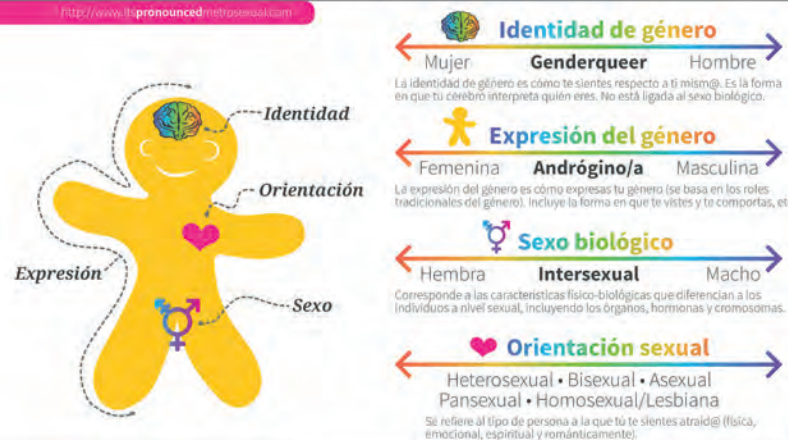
http://www.itspronouncedmetrosexual.com

Identidad

Orientación

Expresión

Sexo

Identidad de género

Mujer Genderqueer Hombre

La identidad de género es cómo te sientes respecto a ti mism@. Es la forma en que tu cerebro interpreta quién eres. No está ligada al sexo biológico.

Expresión del género

Femenina Andrógino/a Masculina

La expresión del género es cómo expresas tu género (se basa en los roles tradicionales del género). Incluye la forma en que te vistes y te comportas, et

Sexo biológico

Hembra Intersexual Macho

Corresponde a las características físico-biológicas que diferencian a los individuos a nivel sexual, incluyendo los órganos, hormonas y cromosomas.

Orientación sexual

Heterosexual • Bisexual • Asexual
Pansexual • Homosexual/Lesbiana

Se refiere al tipo de persona a la que tú te sientes atraid@ (física, emocional, espiritual y románticamente).